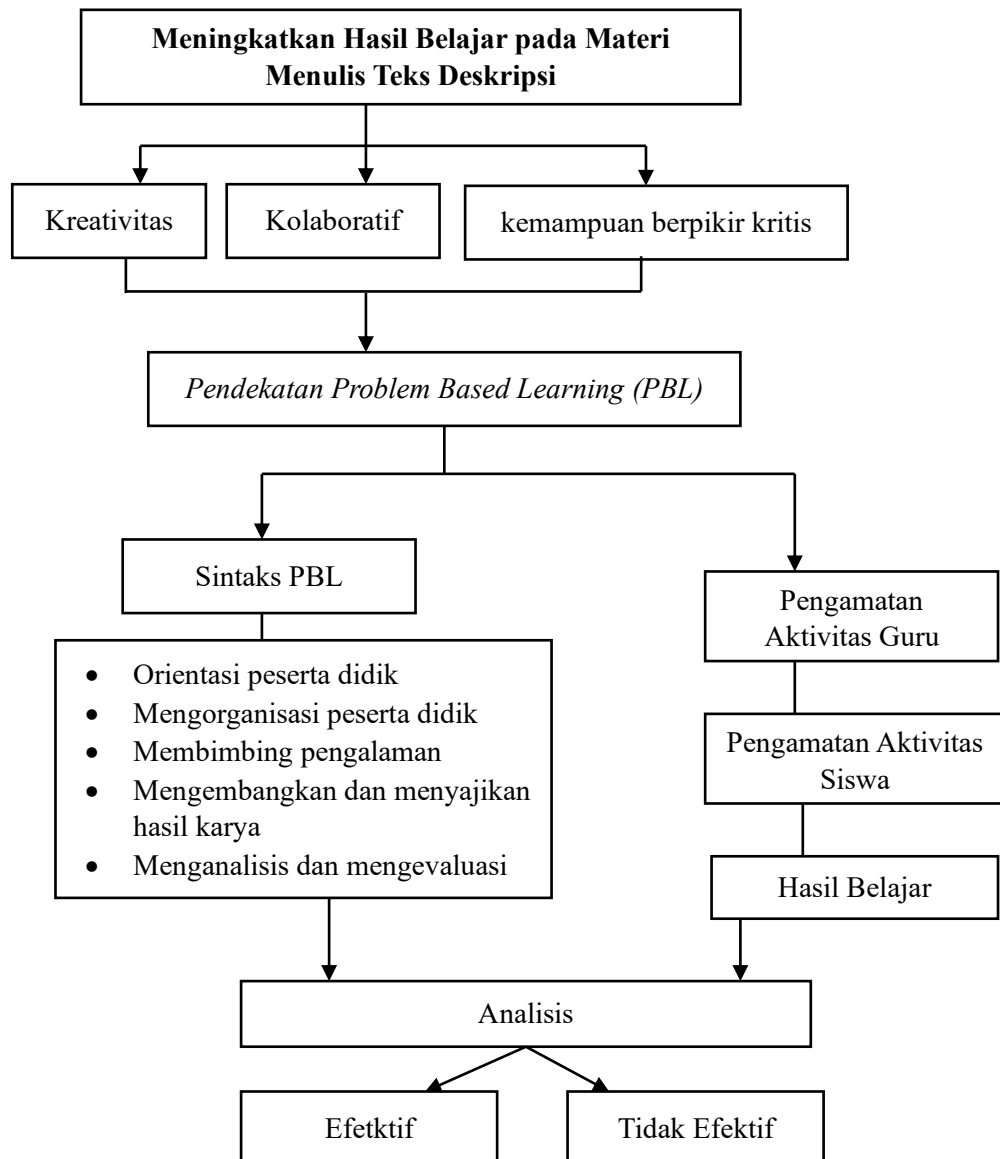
**Meningkatkan Hasil Belajar pada Materi Menulis Teks Deskripsi**

Kreativitas

Kolaboratif

kemampuan berpikir kritis

*Pendekatan Problem Based Learning (PBL)*

Sintaks PBL

- Orientasi peserta didik
- Mengorganisasi peserta didik
- Membimbing pengalaman
- Mengembangkan dan menyajikan hasil karya
- Menganalisis dan mengevaluasi

Pengamatan Aktivitas Guru

Pengamatan Aktivitas Siswa

Hasil Belajar

Analisis

Efetktif

Tidak Efektif